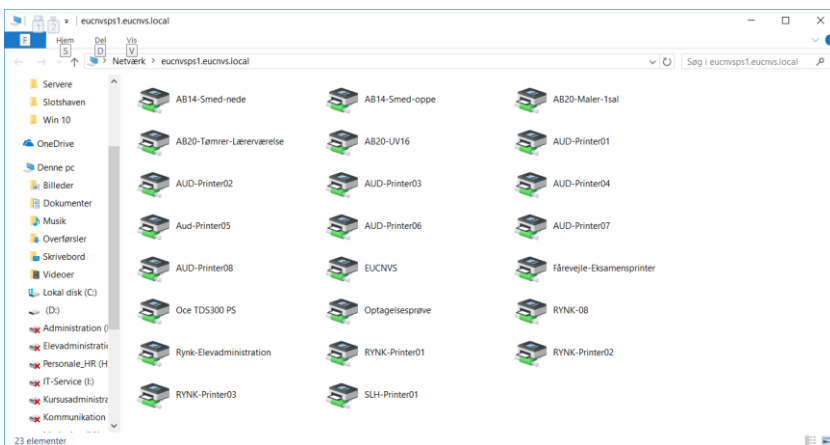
eucnvsps1.eucnvs.local

F Hjem S Del D Vis V

Netværk > eucnvsps1.eucnvs.local

Søg i eucnvsps1.eucnvs.local

Servere
Slotshaven
Win 10
OneDrive
Denne pc
Billeder
Dokumenter
Musik
Overførsler
Skrivebord
Videoer
Lokal disk (C:)
(D:)
Administration (I
Elevadministratio
Personale_HR (H
IT-Service (I:)
Kursusadministra
Kommunikation

AB14-Smed-nede
AB14-Smed-oppe
AB20-Maler-1sal
AB20-Tømrer-Lærerværelse
AB20-UV16
AUD-Printer01
AUD-Printer02
AUD-Printer03
AUD-Printer04
Aud-Printer05
AUD-Printer06
AUD-Printer07
AUD-Printer08
EUCNVS
Fårevejle-Eksamensprinter
Oce TDS300 PS
Optagelsesprøve
RYNK-08
Rynk-Elevadministration
RYNK-Printer01
RYNK-Printer02
RYNK-Printer03
SLH-Printer01

23 elementer